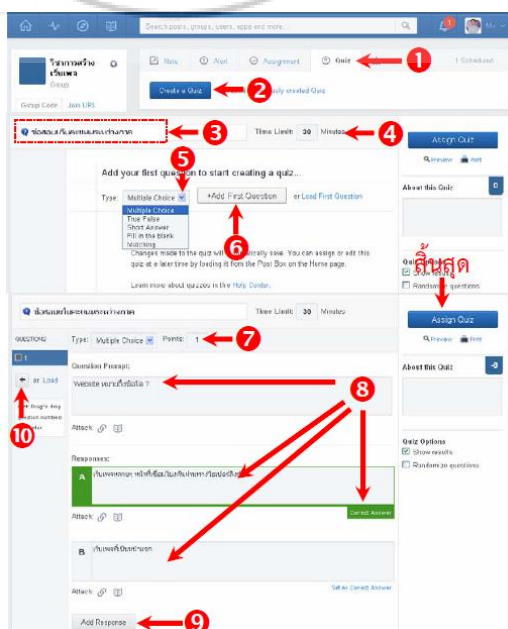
Search posts, groups, users, apps and more

1

โรงการสร้าง เว็บเพจ
Group
Group Code Join URL

Note Alert Assignment Quiz 1
1 Scheduled

Create a Quiz 2 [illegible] created Quiz

ข้อสอบเก็บคะแนนระหว่างภาค 3 Time Limit: 30 Minutes 4

Assign Quiz
Preview Print

5
Add your first question to start creating a quiz...

About this Quiz 0

Type: Multiple Choice +Add First Question or Load First Question
Multiple Choice
True False
Short Answer
Fill in the blank
Matching

6

Changes made to the quiz will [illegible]tically save. You can assign or edit this quiz at a later time by loading it from the Post Box on the Home page.

Learn more about quizzes in the Help Center.

สิ้นสุด

Quiz Options
Show results
Randomize questions

ข้อสอบเก็บคะแนนระหว่างภาค Time Limit: 30 Minutes

Assign Quiz
Preview Print

QUESTIONS
1
Type: Multiple Choice Points: 1 7

About this Quiz 0

Question Prompt:
Website หมายถึงข้อใด ?

8

or Load

10

Attach

Responses:
A หน้าเพจหลายๆ หน้าที่เชื่อมโยงกันผ่านทางไฮเปอร์ลิงก์

Correct Answer

Quiz Options
Show results
Randomize questions

Attach

B หน้าเพจที่เปิดเข้ามาแรก

Set as Correct Answer

Attach

Add Response 9